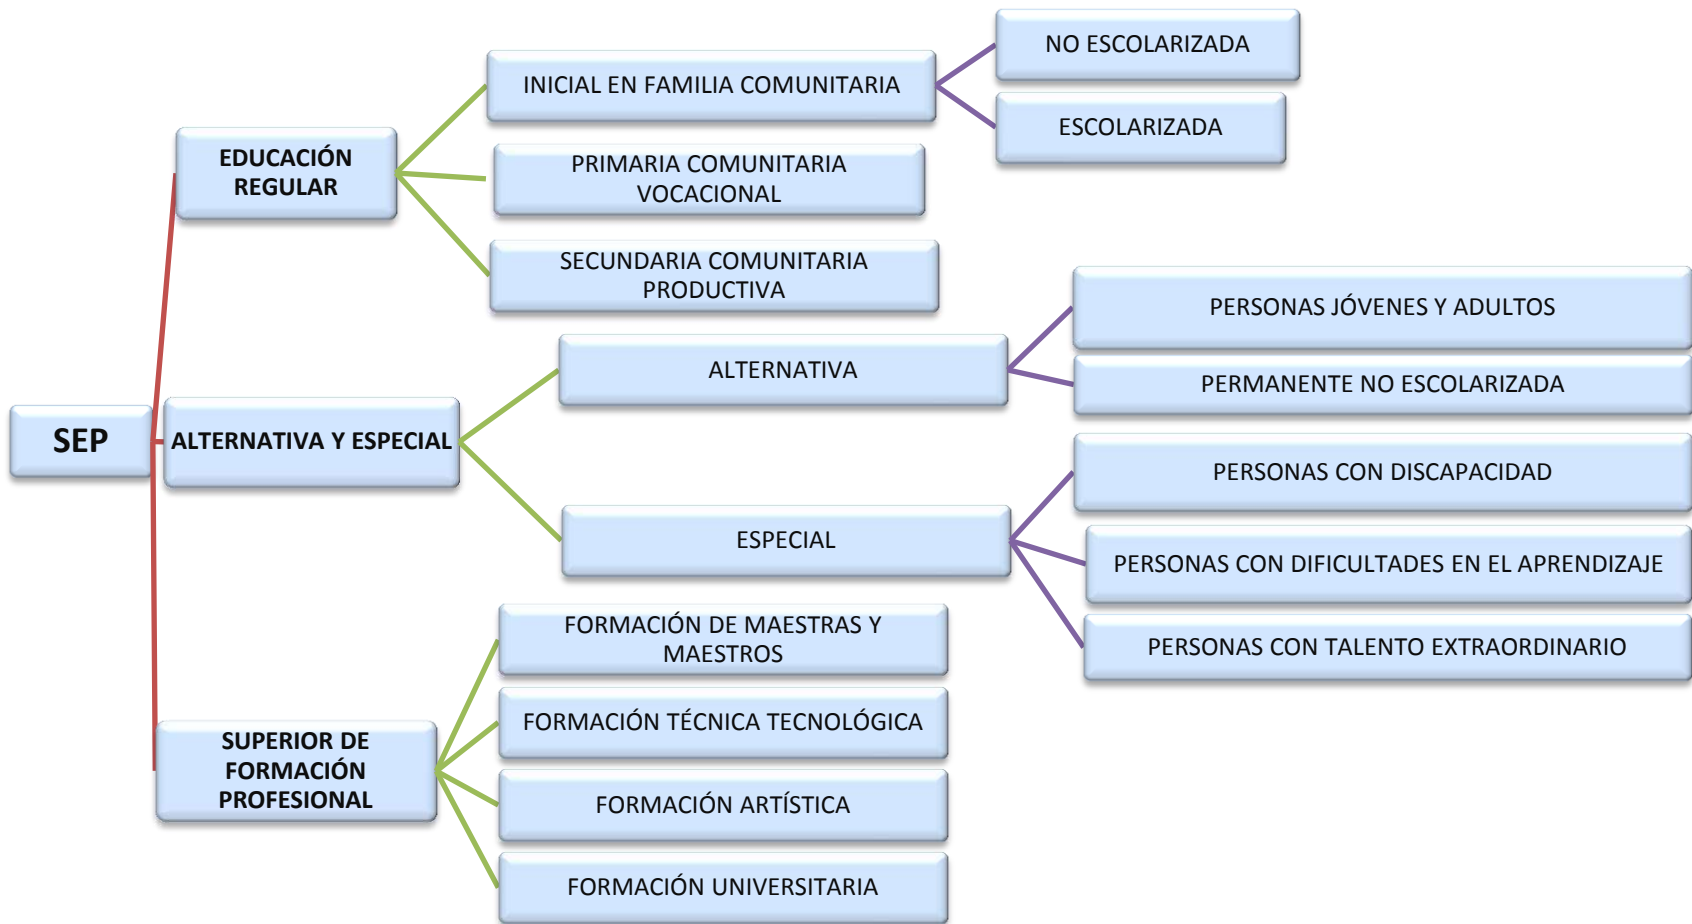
SEP

EDUCACIÓN REGULAR

INICIAL EN FAMILIA COMUNITARIA

NO ESCOLARIZADA

ESCOLARIZADA

PRIMARIA COMUNITARIA VOCACIONAL

SECUNDARIA COMUNITARIA PRODUCTIVA

ALTERNATIVA Y ESPECIAL

ALTERNATIVA

PERSONAS JÓVENES Y ADULTOS

PERMANENTE NO ESCOLARIZADA

ESPECIAL

PERSONAS CON DISCAPACIDAD

PERSONAS CON DIFICULTADES EN EL APRENDIZAJE

PERSONAS CON TALENTO EXTRAORDINARIO

SUPERIOR DE FORMACIÓN PROFESIONAL

FORMACIÓN DE MAESTRAS Y MAESTROS

FORMACIÓN TÉCNICA TECNOLÓGICA

FORMACIÓN ARTÍSTICA

FORMACIÓN UNIVERSITARIA